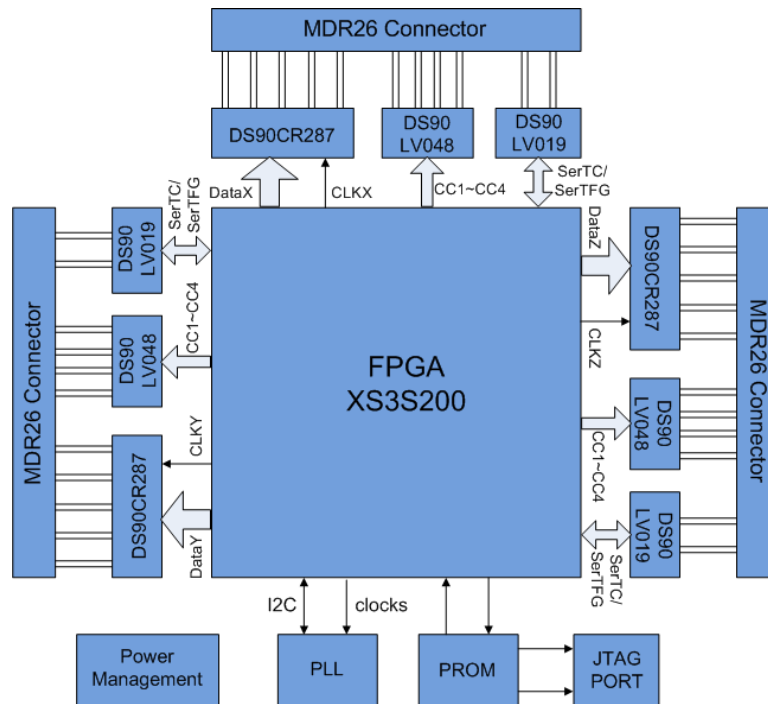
MDR26 Connector

DS90CR287

DS90 LV048

DS90 LV019

DataX

CLKX

CC1~CC4

SerTC/ SerTFG

MDR26 Connector

SerTC/ SerTFG

DS90 LV019

CC1~CC4

DS90 LV048

CLKY

DS90CR287

DataY

FPGA
XS3S200

DataZ

DS90CR287

CLKZ

DS90 LV048

CC1~CC4

DS90 LV019

SerTC/ SerTFG

MDR26 Connector

I2C

clocks

Power Management

PLL

PROM

JTAG PORT